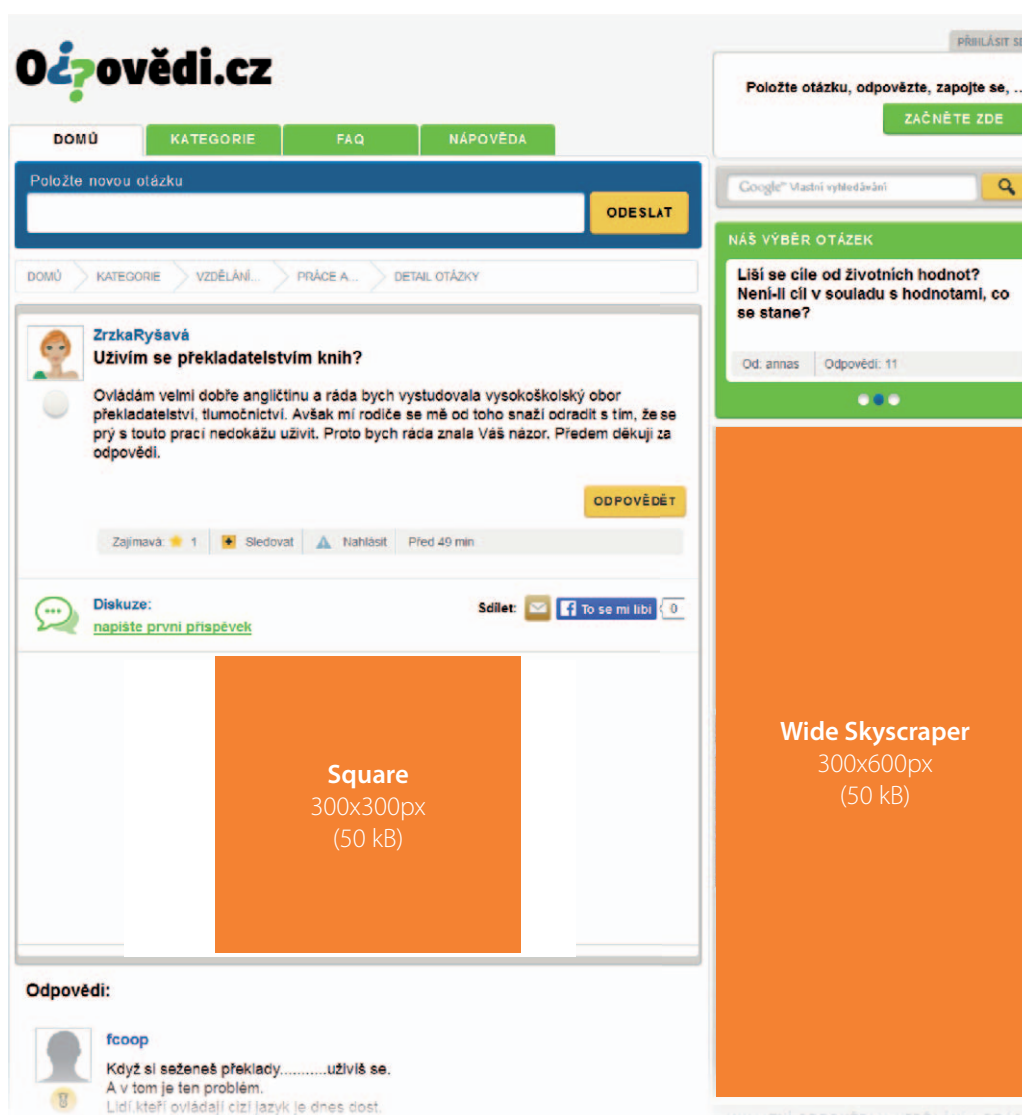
Odpovědi.cz

PŘIHLÁSIT SE

Položte otázku, odpovězte, zapojte se, ...

ZAČNĚTE ZDE

DOMŮ | KATEGORIE | FAQ | NÁPOVĚDA

Položte novou otázku

ODESLAT

Google™ Vlastní vyhledávání

NÁŠ VÝBĚR OTÁZEK

Liší se cíle od životních hodnot? Není-li cíl v souladu s hodnotami, co se stane?

Od: annas | Odpovědí: 11

DOMŮ > KATEGORIE > VZDĚLÁNÍ... > PRÁCE A... > DETAIL OTÁZKY

ZrzkaRyšavá

Uživím se překladatelstvím knih?

Ovládám velmi dobře angličtinu a ráda bych vystudovala vysokoškolský obor překladatelství, tlumočnictví. Avšak mí rodiče se mě od toho snaží odradit s tím, že se prý s touto prací nedokážu uživit. Proto bych ráda znala Váš názor. Předem děkuji za odpovědi.

ODPOVĚDĚT

Zajímavá: 1 | Sledovat | Nahlásit | Před 49 min

Diskuze:
napište první příspěvek

Sdílet: | To se mi líbí | 0

Square
300x300px
(50 kB)

Wide Skyscraper
300x600px
(50 kB)

Odpovědi:

fcoop

Když si seženeš překlady..........uživíš se.
A v tom je ten problém.
Lidí,kteří ovládají cizí jazyk je dnes dost.